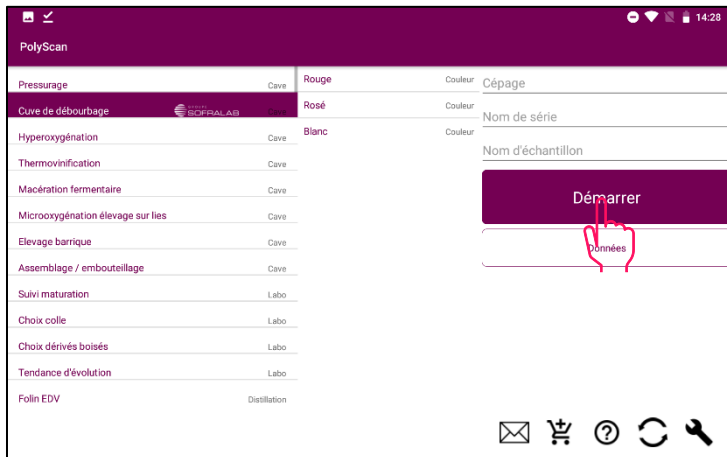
14:28

PolyScan

Pressurage Cave
Cuve de débourbage SOFRALAB Cave
Hyperoxygénation Cave
Thermovinification Cave
Macération fermentaire Cave
Microoxygénation élevage sur lies Cave
Elevage barrique Cave
Assemblage / embouteillage Cave
Suivi maturation Labo
Choix colle Labo
Choix dérivés boisés Labo
Tendance d'évolution Labo
Folin EDV Distillation

Rouge Couleur
Rosé Couleur
Blanc Couleur

Cépage
Nom de série
Nom d'échantillon
Démarrer
Données